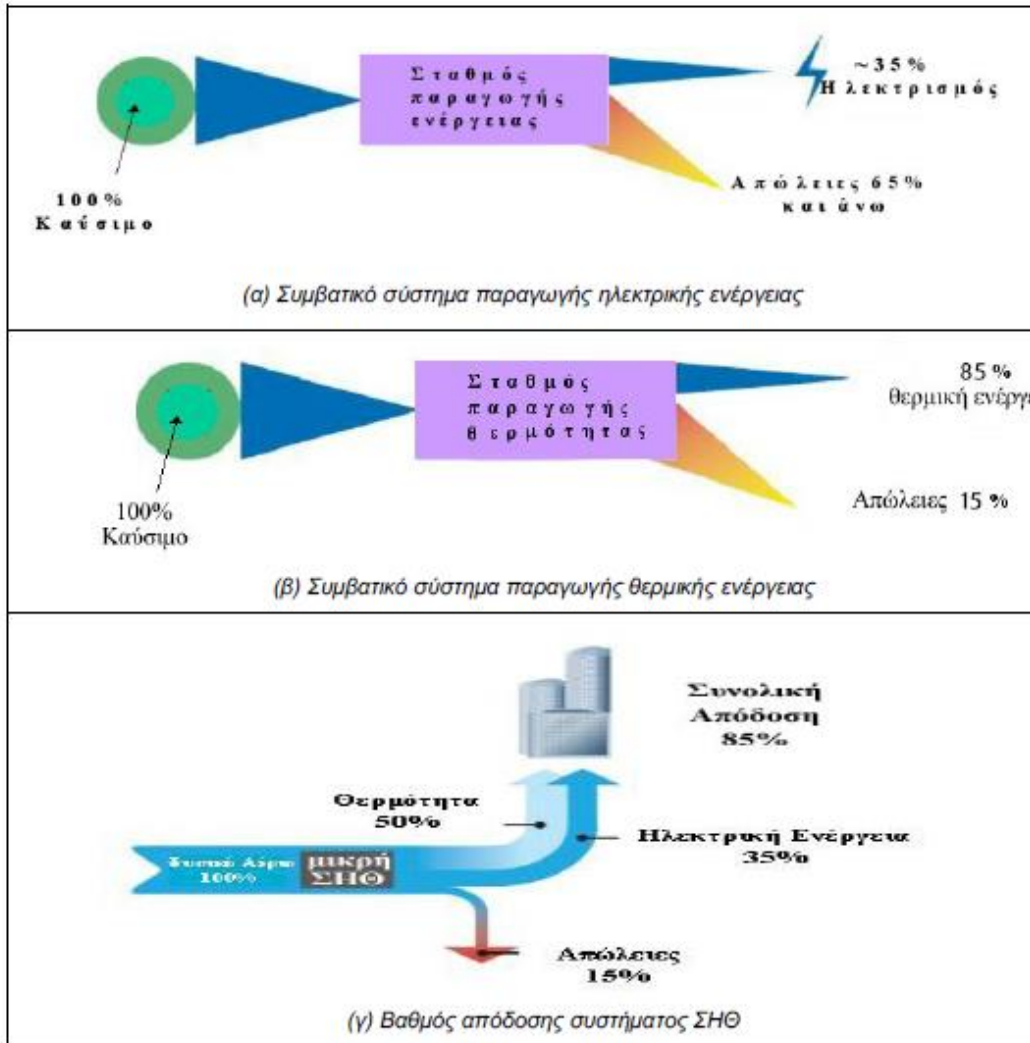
Σταθμός παραγωγής ενέργειας

~35%
Ηλεκτρισμός

Απώλειες 65% και άνω

100%
Καύσιμο

(α) Συμβατικό σύστημα παραγωγής ηλεκτρικής ενέργειας

Σταθμός παραγωγής θερμότητας

85%
θερμική ενέργ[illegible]

Απώλειες 15%

100%
Καύσιμο

(β) Συμβατικό σύστημα παραγωγής θερμικής ενέργειας

Συνολική Απόδοση 85%

Θερμότητα 50%

Ηλεκτρική Ενέργεια 35%

Φυσικό Αέριο 100%

μικρή ΣΗΘ

Απώλειες 15%

(γ) Βαθμός απόδοσης συστήματος ΣΗΘ